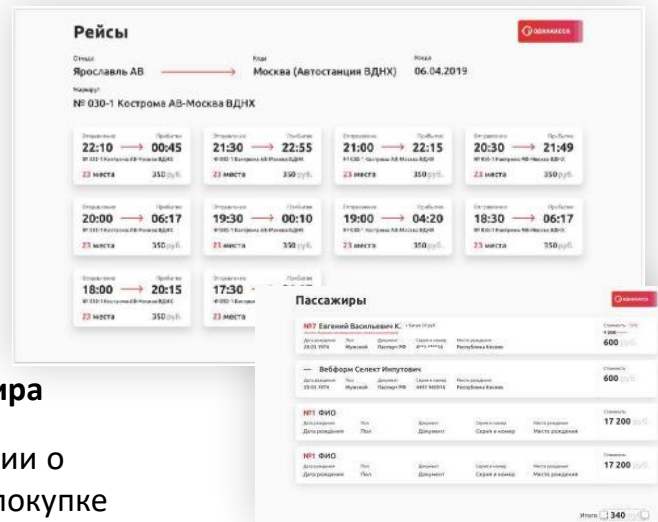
Рейсы

Откуда
Ярославль АВ

Куда
Москва (Автостанция ВДНХ)

Когда
06.04.2019

Маршрут
№ 030-1 Кострома АВ-Москва ВДНХ

Отправление 22:10 → Прибытие 00:45
№ 030-1 Кострома АВ-Москва ВДНХ
23 места 350 руб.

Отправление 21:30 → Прибытие 22:55
№ 030-1 Кострома АВ-Москва ВДНХ
23 места 350 руб.

Отправление 21:00 → Прибытие 22:15
№ 030-1 Кострома АВ-Москва ВДНХ
23 места 350 руб.

Отправление 20:30 → Прибытие 21:49
№ 030-1 Кострома АВ-Москва ВДНХ
23 места 350 руб.

Отправление 20:00 → Прибытие 06:17
№ 030-1 Кострома АВ-Москва ВДНХ
23 места 350 руб.

Отправление 19:30 → Прибытие 00:10
№ 030-1 Кострома АВ-Москва ВДНХ
23 места 350 руб.

Отправление 19:00 → Прибытие 04:20
№ 030-1 Кострома АВ-Москва ВДНХ
23 места 350 руб.

Отправление 18:30 → Прибытие 06:17
№ 030-1 Кострома АВ-Москва ВДНХ
23 места 350 руб.

Отправление 18:00 → Прибытие 20:15
№ 030-1 Кострома АВ-Москва ВДНХ
23 места 350 руб.

Отправление 17:30 → Прибытие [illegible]
№ 030-1 Кострома АВ-Москва ВДНХ
23 места

ира

ии о
покупке

Пассажиры

№7 Евгений Васильевич К.
Дата рождения 20.03.1974 Пол Мужской Документ Паспорт РФ Серия и номер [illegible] Место рождения Республика Коми
Стоимость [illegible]
600 руб.

— Вебформ Селект Инпутович
Дата рождения 20.03.1974 Пол Мужской Документ Паспорт РФ Серия и номер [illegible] Место рождения Республика Коми
Стоимость
600 руб.

№1 ФИО
Дата рождения Дата рождения Пол Пол Документ Документ Серия и номер Серия и номер Место рождения Место рождения
Стоимость
17 200 руб.

№1 ФИО
Дата рождения Дата рождения Пол Пол Документ Документ Серия и номер Серия и номер Место рождения Место рождения
Стоимость
17 200 руб.

Итого 340 руб.